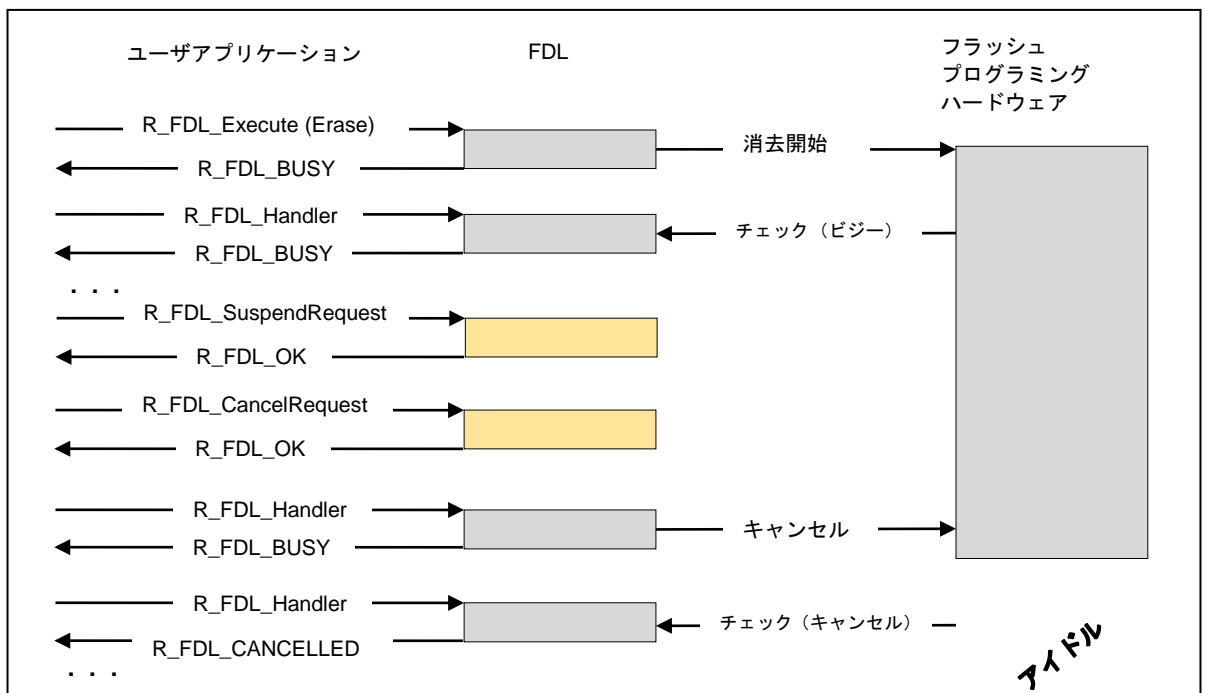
ユーザアプリケーション

FDL

フラッシュ
プログラミング
ハードウェア

R_FDL_Execute (Erase)

R_FDL_BUSY

消去開始

R_FDL_Handler

R_FDL_BUSY

チェック（ビジー）

. . .

R_FDL_SuspendRequest

R_FDL_OK

R_FDL_CancelRequest

R_FDL_OK

R_FDL_Handler

R_FDL_BUSY

キャンセル

R_FDL_Handler

R_FDL_CANCELLED

チェック（キャンセル）

. . .

アイドル